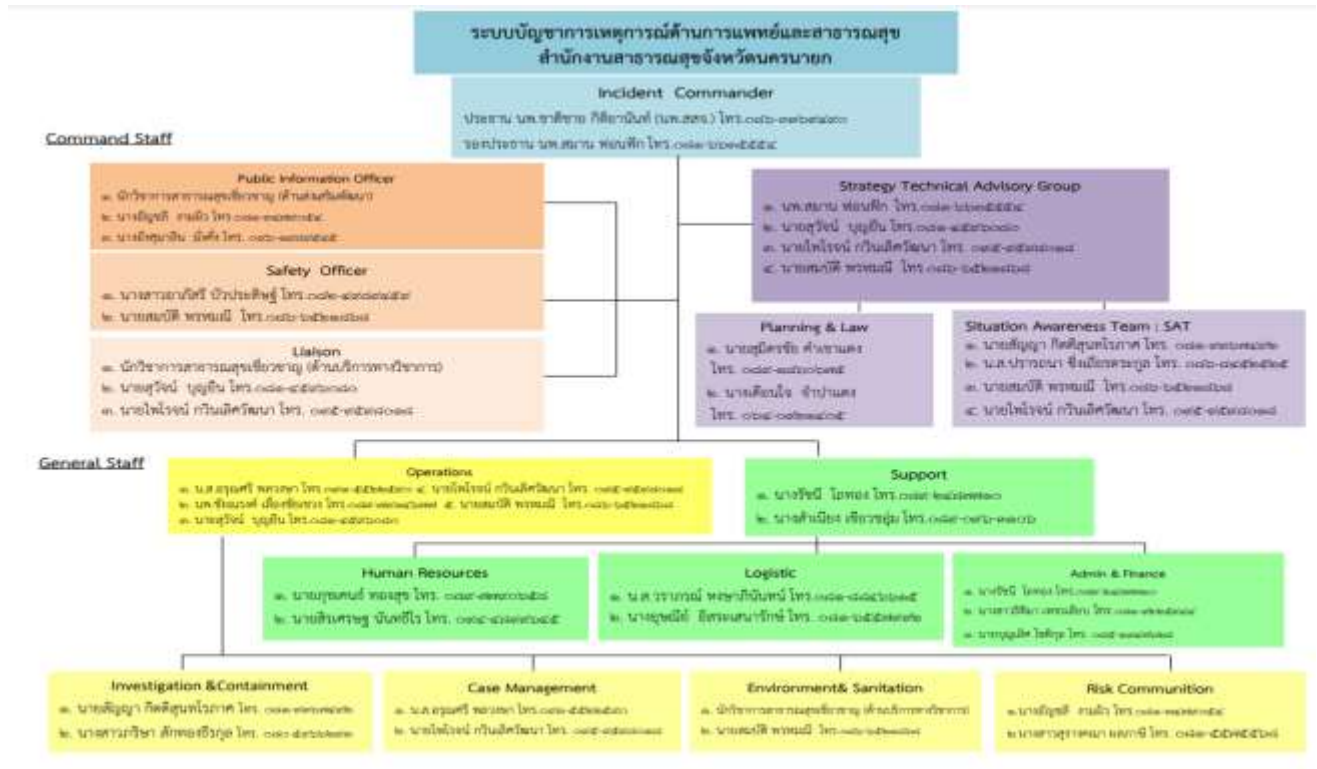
ระบบบัญชาการเหตุการณ์ด้านการแพทย์และสาธารณสุข
สำนักงานสาธารณสุขจังหวัดนครนายก

Incident Commander
ประธาน นพ.ชาติชาย กิติยานันท์ (นพ.สสจ.) โทร.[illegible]
รองประธาน นพ.สมาน พ่อนพึก โทร.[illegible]

Command Staff

Public Information Officer
๑. นักวิชาการสาธารณสุขเชี่ยวชาญ (ด้านส่งเสริมพัฒนา)
๒. นายอัญชลี ภามิ้ว โทร.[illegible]
๓. นางนัทธมาลิน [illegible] โทร.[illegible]

Safety Officer
๑. นางสาว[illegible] บัวประดิษฐ์ โทร.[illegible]
๒. นายสมบัติ พรหมมี โทร.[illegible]

Liaison
๑. นักวิชาการสาธารณสุขเชี่ยวชาญ (ด้านบริการทางวิชาการ)
๒. นายสุวัฒน์ บุญยืน โทร.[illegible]
๓. นายไพโรจน์ กวินเลิศวัฒนา โทร.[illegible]

Strategy Technical Advisory Group
๑. นพ.สมาน พ่อนพึก โทร.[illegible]
๒. นายสุวัฒน์ บุญยืน โทร.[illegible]
๓. นายไพโรจน์ กวินเลิศวัฒนา โทร.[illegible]
๔. นายสมบัติ พรหมมี โทร.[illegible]

Planning & Law
๑. นายสุนิตรชัย คำขาแดง โทร.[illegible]
๒. นางเตือนใจ จำปาแดง โทร.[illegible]

Situation Awareness Team : SAT
๑. นายสัญญา กิตติสุนทโรภาศ โทร.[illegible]
๒. น.ส.ปรารถนา ซิ่งเนียรตระกูล โทร.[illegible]
๓. นายสมบัติ พรหมมี โทร.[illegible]
๔. นายไพโรจน์ กวินเลิศวัฒนา โทร.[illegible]

General Staff

Operations
๑. น.ส.อรุณศรี พลราชา โทร.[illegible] ๔. นายไพโรจน์ กวินเลิศวัฒนา โทร.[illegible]
๒. นพ.ชัยณรงค์ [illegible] โทร.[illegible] ๕. นายสมบัติ พรหมมี โทร.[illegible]
๓. นายสุวัฒน์ บุญยืน โทร.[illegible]

Support
๑. นางรัชนี โอทอง โทร.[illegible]
๒. นางลำเนียง เขียวชอุ่ม โทร.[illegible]

Human Resources
๑. นายบุญยศนธ์ ทองสุข โทร.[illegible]
๒. นายสิรเศรษฐ นันทชีโร โทร.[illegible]

Logistic
๑. น.ส.วราภรณ์ พงษาภินันท์ โทร.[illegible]
๒. นางยุพณีย์ อิศรเสนารักษ์ โทร.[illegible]

Admin & Finance
๑. นางรัชนี โอทอง โทร.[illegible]
๒. นางสาว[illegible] โทร.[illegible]
๓. นาย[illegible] โทร.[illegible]

Investigation &Containment
๑. นายสัญญา กิตติสุนทโรภาศ โทร.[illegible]
๒. นางสาวภริษา ศักดิ์ทองชีวกุล โทร.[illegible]

Case Management
๑. น.ส.อรุณศรี พลราชา โทร.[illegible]
๒. นายไพโรจน์ กวินเลิศวัฒนา โทร.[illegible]

Environment& Sanitation
๑. นักวิชาการสาธารณสุขเชี่ยวชาญ (ด้านบริการทางวิชาการ)
๒. นายสมบัติ พรหมมี โทร.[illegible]

Risk Communition
๑.นายอัญชลี ภามิ้ว โทร.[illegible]
๒.นางสาวสุราคนา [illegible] โทร.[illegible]